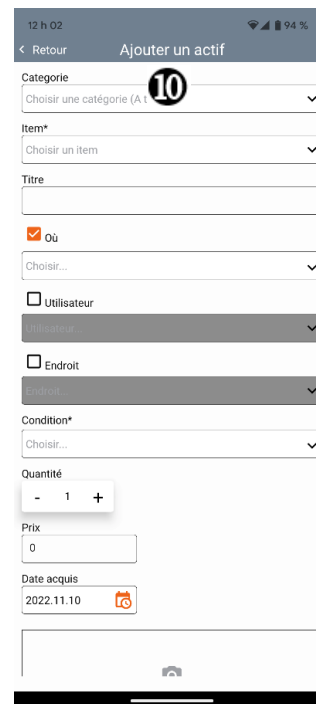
12 h 02
94 %
< Retour
Ajouter un actif
Categorie
Choisir une catégorie (A t
10
Item*
Choisir un item
Titre
Où
Choisir...
Utilisateur
Utilisateur...
Endroit
Endroit...
Condition*
Choisir...
Quantité
- 1 +
Prix
0
Date acquis
2022.11.10